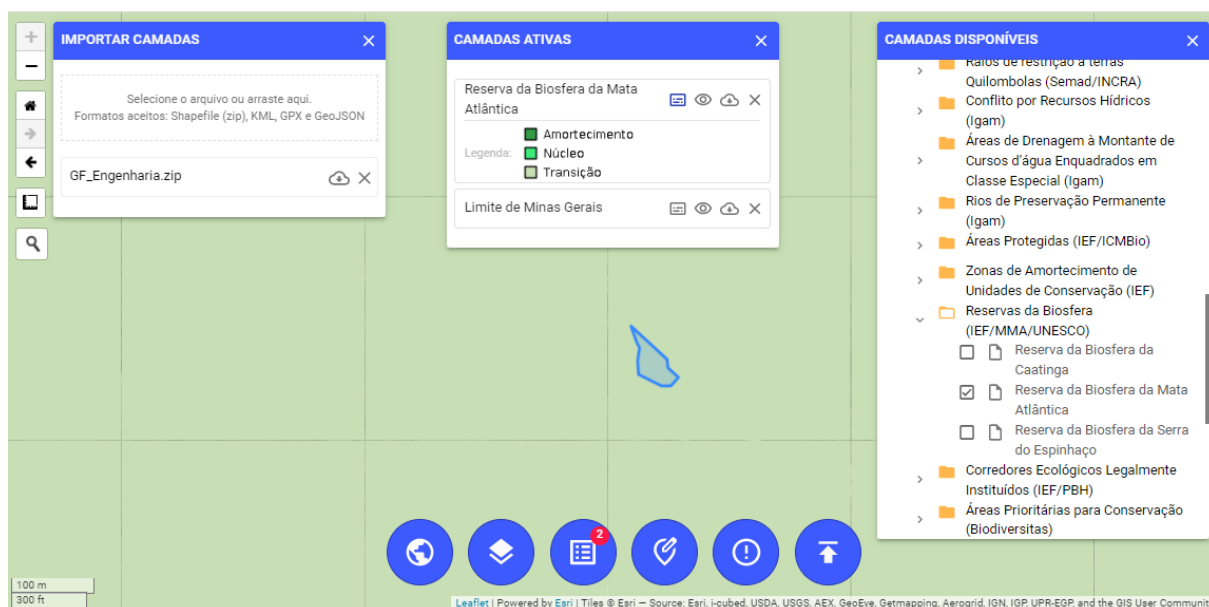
+
−

IMPORTAR CAMADAS ✕

Selecione o arquivo ou arraste aqui.
Formatos aceitos: Shapefile (zip), KML, GPX e GeoJSON

GF_Engenharia.zip

CAMADAS ATIVAS ✕

Reserva da Biosfera da Mata Atlântica

Legenda: Amortecimento
Núcleo
Transição

Limite de Minas Gerais

CAMADAS DISPONÍVEIS ✕

Raios de restrição a terras Quilombolas (Semad/INCRA)
Conflito por Recursos Hídricos (Igam)
Áreas de Drenagem à Montante de Cursos d'água Enquadrados em Classe Especial (Igam)
Rios de Preservação Permanente (Igam)
Áreas Protegidas (IEF/ICMBio)
Zonas de Amortecimento de Unidades de Conservação (IEF)
Reservas da Biosfera (IEF/MMA/UNESCO)
Reserva da Biosfera da Caatinga
Reserva da Biosfera da Mata Atlântica
Reserva da Biosfera da Serra do Espinhaço
Corredores Ecológicos Legalmente Instituídos (IEF/PBH)
Áreas Prioritárias para Conservação (Biodiversitas)

2

100 m
300 ft

Leaflet | Powered by Esri | Tiles © Esri — Source: Esri, i-cubed, USDA, USGS, AEX, GeoEye, Getmapping, Aerogrid, IGN, IGP, UPR-EGP, and the GIS User Communit